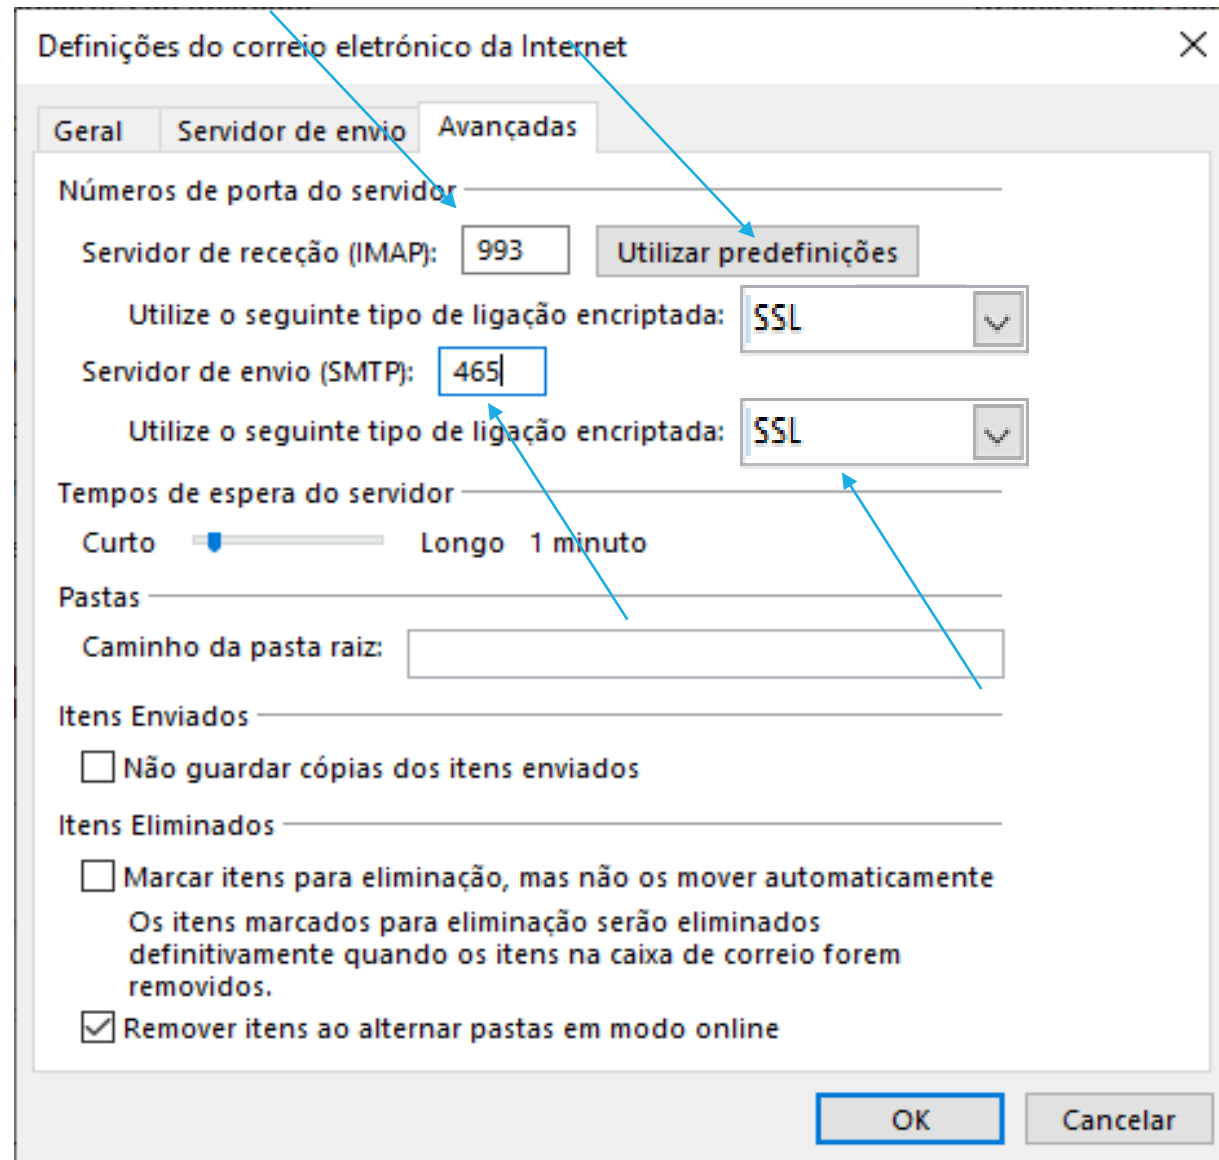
Definições do correio eletrónico da Internet

Geral | Servidor de envio | Avançadas

Números de porta do servidor

Servidor de receção (IMAP): 993 Utilizar predefinições

Utilize o seguinte tipo de ligação encriptada: SSL

Servidor de envio (SMTP): 465

Utilize o seguinte tipo de ligação encriptada: SSL

Tempos de espera do servidor

Curto Longo 1 minuto

Pastas

Caminho da pasta raiz:

Itens Enviados

Não guardar cópias dos itens enviados

Itens Eliminados

Marcar itens para eliminação, mas não os mover automaticamente

Os itens marcados para eliminação serão eliminados definitivamente quando os itens na caixa de correio forem removidos.

Remover itens ao alternar pastas em modo online

OK Cancelar